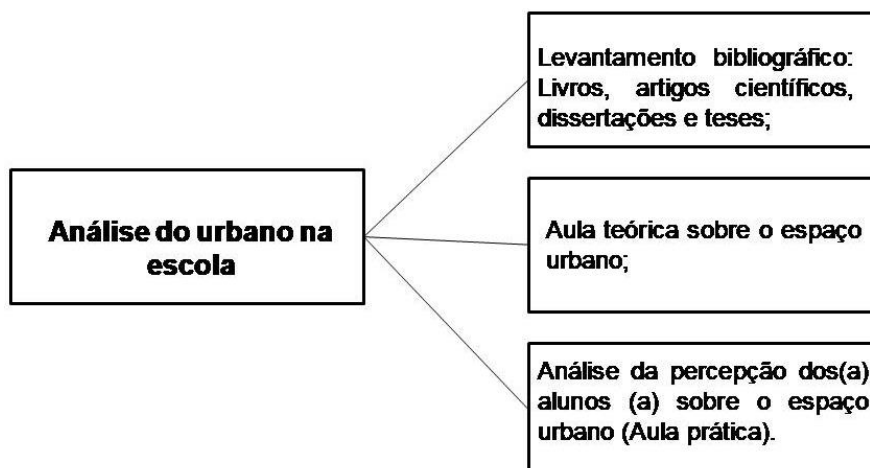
Análise do urbano na escola

Levantamento bibliográfico: Livros, artigos científicos, dissertações e teses;

Aula teórica sobre o espaço urbano;

Análise da percepção dos(a) alunos (a) sobre o espaço urbano (Aula prática).